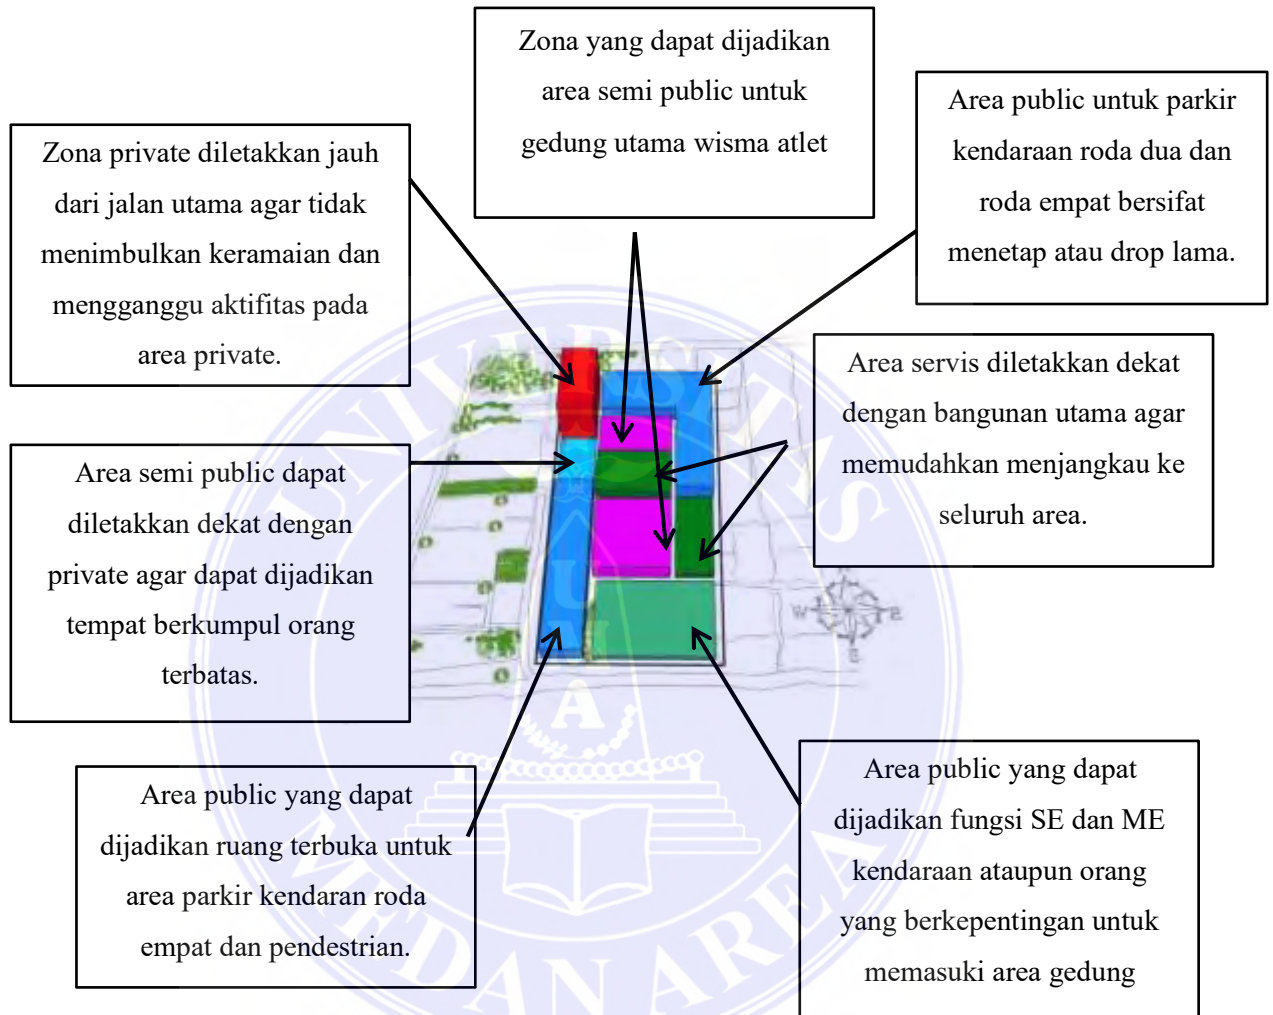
Zona yang dapat dijadikan area semi public untuk gedung utama wisma atlet

Zona private diletakkan jauh dari jalan utama agar tidak menimbulkan keramaian dan mengganggu aktifitas pada area private.

Area public untuk parkir kendaraan roda dua dan roda empat bersifat menetap atau drop lama.

Area servis diletakkan dekat dengan bangunan utama agar memudahkan menjangkau ke seluruh area.

Area semi public dapat diletakkan dekat dengan private agar dapat dijadikan tempat berkumpul orang terbatas.

Area public yang dapat dijadikan ruang terbuka untuk area parkir kendaran roda empat dan pendestrian.

Area public yang dapat dijadikan fungsi SE dan ME kendaraan ataupun orang yang berkepentingan untuk memasuki area gedung